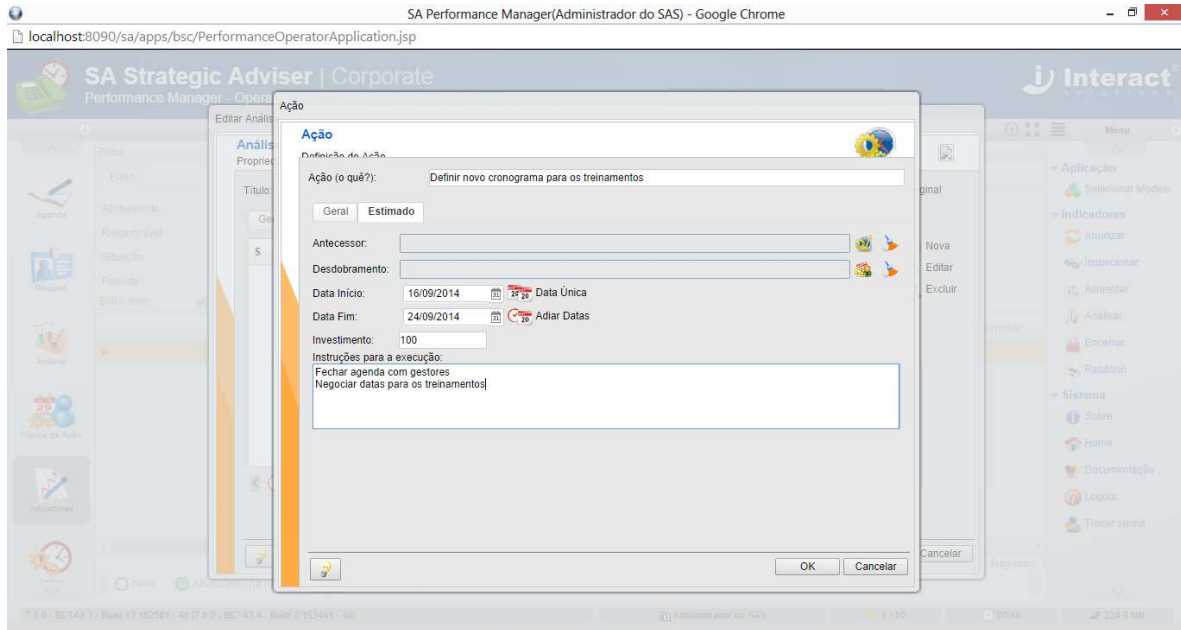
SA Performance Manager(Administrador do SAS) - Google Chrome

localhost:8090/sa/apps/bsc/PerformanceOperatorApplication.jsp

SA Strategic Adviser | Corporate
Performance Manager - Opera

Interact

Agenda
Reuniões
Análise
Planos de Ação
Indicadores

Filtro
Filtro
Alinhamento
Responsável
Situação
Filtrado
Exibir itens

Editar Análise
Análise
Proprieda
Título
Ge
S

Nova
Editar
Excluir
Cancelar

Menu
Aplicação
Selecionar Modelo
Indicadores
Atualizar
Inspecionar
Alimentar
Analisar
Encerrar
Relatório
Sistema
Sobre
Home
Documentação
Logout
Trocar senha

Ação

Ação
Definição da Ação

Ação (o quê?): Definir novo cronograma para os treinamentos

Geral | Estimado

Antecessor:
Desdobramento:
Data Início: 16/09/2014 Data Única
Data Fim: 24/09/2014 Adiar Datas
Investimento: 100
Instruções para a execução:
Fechar agenda com gestores
Negociar datas para os treinamentos

OK Cancelar

Novo

7.0.0 - BETA3.1 - Build 13.152561 - 49 [7.9.0 - BETA3.4 - Build 2.152441 - 45]
Administrador do SAS
1 / 10
00:40
224.9 MB